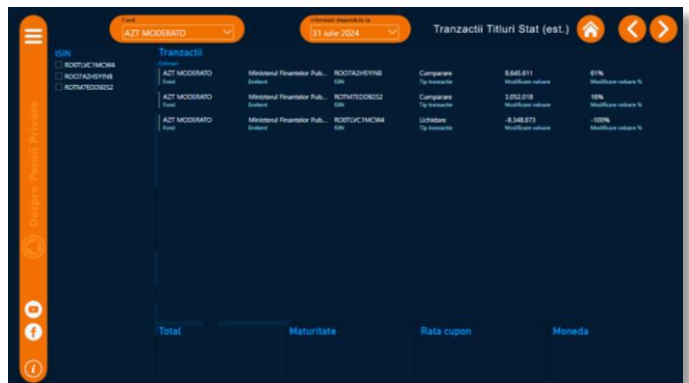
Fond
AZT MODERATO

Informatii disponibile la
31 iulie 2024

Tranzactii Titluri Stat (est.)

ISIN
ROO1LVC1MCW4
ROO7A2H5YIN8
ROTM7EDD9252

Tranzactii

Emitent

| | | | | | |
|---|---|---|---|---|---|
| AZT MODERATO<br>Fond | Ministerul Finantelor Pub...<br>Emitent | ROO7A2H5YIN8<br>ISIN | Cumparare<br>Tip tranzactie | 8.645.611<br>Modificare valoare | 61%<br>Modificare valoare % |
| AZT MODERATO<br>Fond | Ministerul Finantelor Pub...<br>Emitent | ROTM7EDD9252<br>ISIN | Cumparare<br>Tip tranzactie | 3.052.018<br>Modificare valoare | 16%<br>Modificare valoare % |
| AZT MODERATO<br>Fond | Ministerul Finantelor Pub...<br>Emitent | ROO1LVC1MCW4<br>ISIN | Lichidare<br>Tip tranzactie | -8.348.873<br>Modificare valoare | -100%<br>Modificare valoare % |

Despre Pensii Private

Total

Maturitate

Rata cupon

Moneda